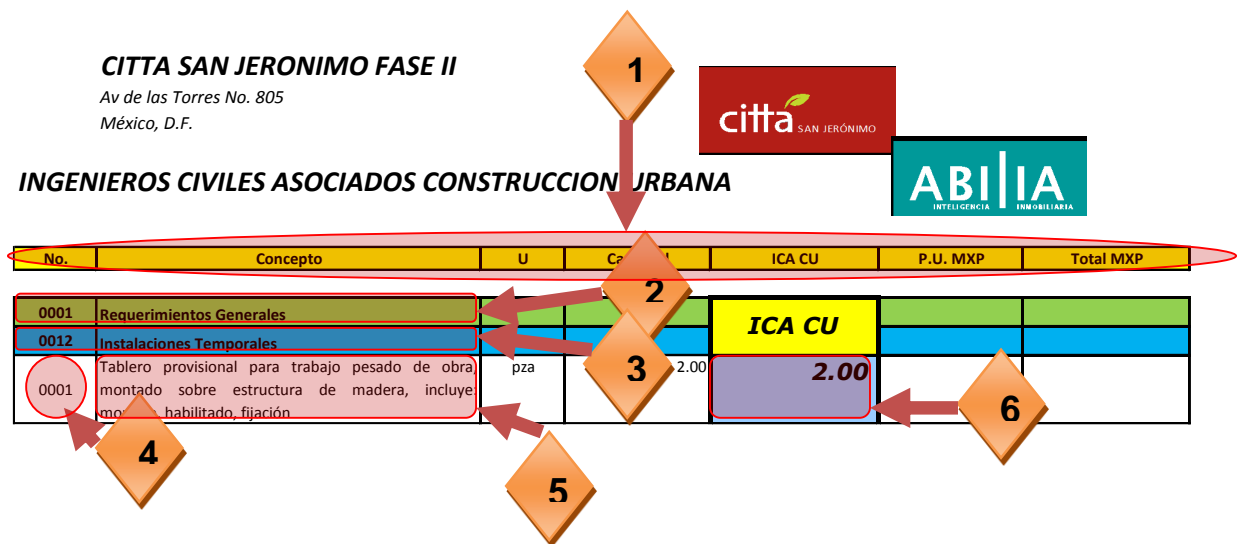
CITTA SAN JERONIMO FASE II
Av de las Torres No. 805
México, D.F.

citta SAN JERÓNIMO

ABILIA INTELIGENCIA INMOBILIARIA

INGENIEROS CIVILES ASOCIADOS CONSTRUCCION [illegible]URBANA

1

| No. | Concepto | U | Ca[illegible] | ICA CU | P.U. MXP | Total MXP |
|---|---|---|---|---|---|---|
| 0001 | Requerimientos Generales | | | ICA CU | | |
| 0012 | Instalaciones Temporales | | | | | |
| 0001 | Tablero provisional para trabajo pesado de obra, montado sobre estructura de madera, incluye mo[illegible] habilitado, fijación | pza | 2.00 | 2.00 | | |

2
3
4
5
6